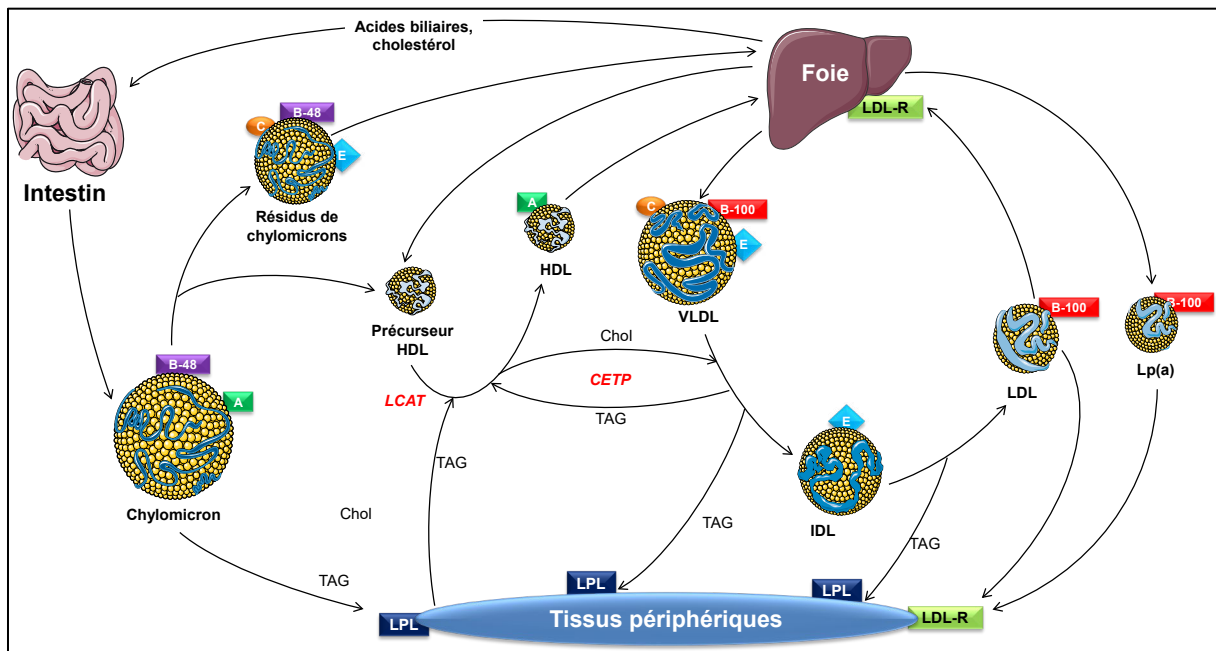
Acides biliaires, cholestérol

Foie

LDL-R

Intestin

C

B-48

E

Résidus de chylomicrons

A

HDL

C

B-100

E

VLDL

Précurseur HDL

B-100

B-100

LDL

Lp(a)

B-48

A

Chylomicron

Chol

CETP

TAG

LCAT

TAG

E

IDL

TAG

Chol

TAG

TAG

LPL

LPL

LPL

Tissus périphériques

LDL-R